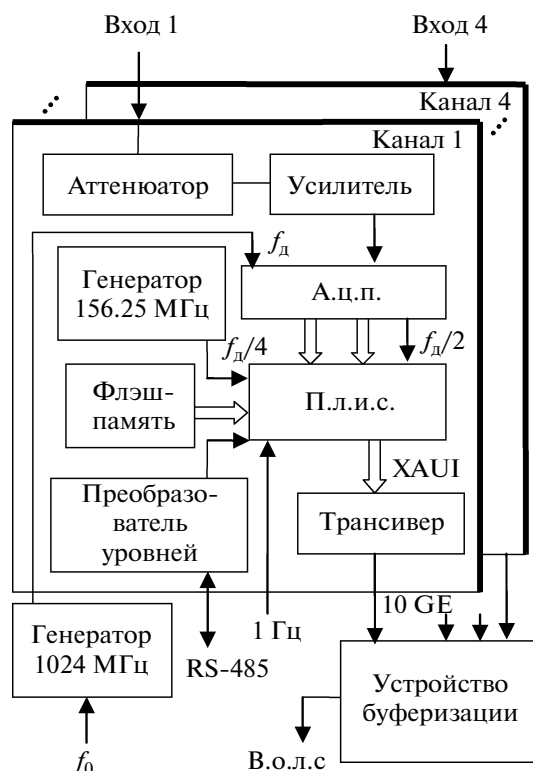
Вход 1

Вход 4

Канал 4

Канал 1

Аттенюатор

Усилитель

$f_д$

Генератор 156.25 МГц

А.ц.п.

$f_д/4$

$f_д/2$

Флэш-память

П.л.и.с.

XAUI

Преобразователь уровней

Трансивер

10 GE

Генератор 1024 МГц

1 Гц

RS-485

Устройство буферизации

$f_0$

В.о.л.с